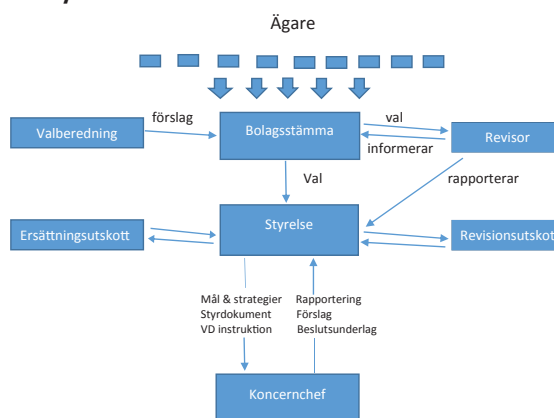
Ägare

Valberedning

förslag

Bolagsstämma

val

informerar

Revisor

Val

rapporterar

Ersättningsutskott

Styrelse

Revisionsutskott

Mål & strategier
Styrdokument
VD instruktion

Rapportering
Förslag
Beslutsunderlag

Koncernchef